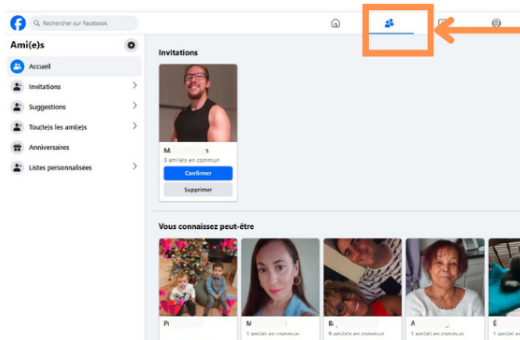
Rechercher sur Facebook

Ami(e)s

Accueil

Invitations

Suggestions

Tou(te)s les ami(e)s

Anniversaires

Listes personnalisées

Invitations

M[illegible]

3 ami(e)s en commun

Confirmer

Supprimer

Vous connaissez peut-être

Pi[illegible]

M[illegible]

1 ami(e) en commun

B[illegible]

1 ami(e) en commun

A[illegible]

1 ami(e) en commun

E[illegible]

1 ami(e) en commun